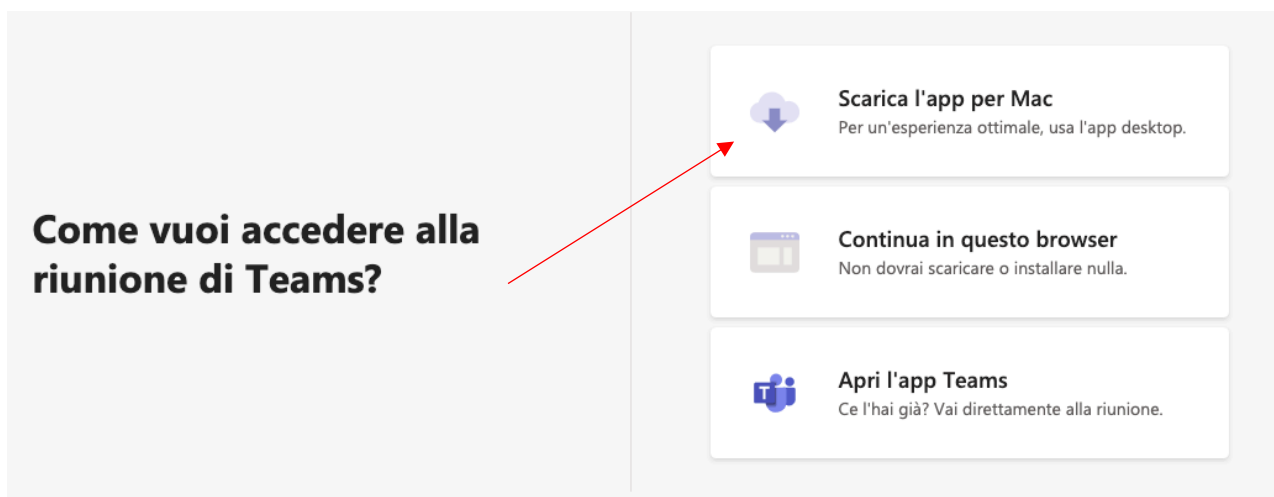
Come vuoi accedere alla riunione di Teams?

Scarica l'app per Mac
Per un'esperienza ottimale, usa l'app desktop.

Continua in questo browser
Non dovrai scaricare o installare nulla.

Apri l'app Teams
Ce l'hai già? Vai direttamente alla riunione.